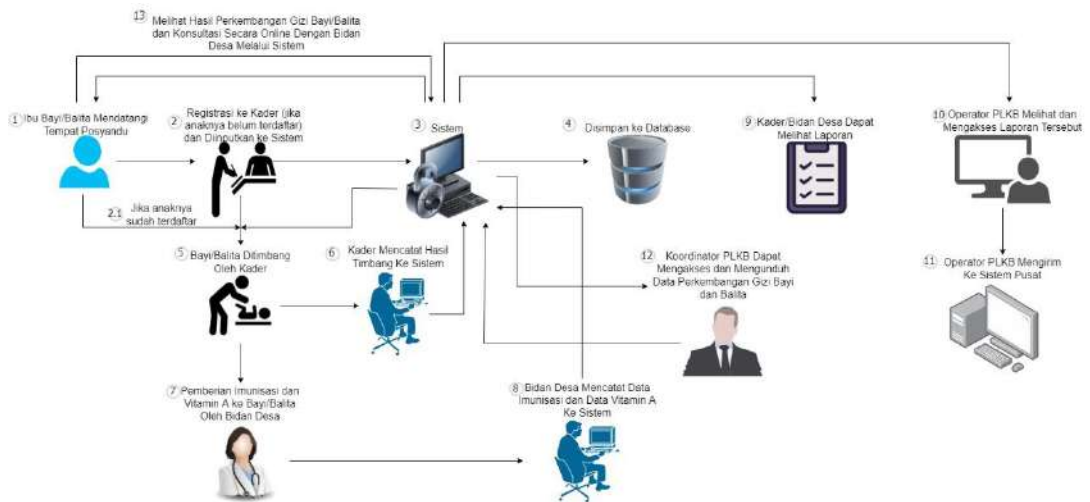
13 Melihat Hasil Perkembangan Gizi Bayi/Balita dan Konsultasi Secara Online Dengan Bidan Desa Melalui Sistem

1 Ibu Bayi/Balita Mendatangi Tempat Posyandu

2 Registrasi ke Kader (jika anaknya belum terdaftar) dan Diinputkan ke Sistem

2.1 Jika anaknya sudah terdaftar

3 Sistem

4 Disimpan ke Database

9 Kader/Bidan Desa Dapat Melihat Laporan

10 Operator PLKB Melihat dan Mengakses Laporan Tersebut

5 Bayi/Balita Ditimbang Oleh Kader

6 Kader Mencatat Hasil Timbang Ke Sistem

12 Koordinator PLKB Dapat Mengakses dan Mengunduh Data Perkembangan Gizi Bayi dan Balita

11 Operator PLKB Mengirim Ke Sistem Pusat

7 Pemberian Imunisasi dan Vitamin A ke Bayi/Balita Oleh Bidan Desa

8 Bidan Desa Mencatat Data Imunisasi dan Data Vitamin A Ke Sistem